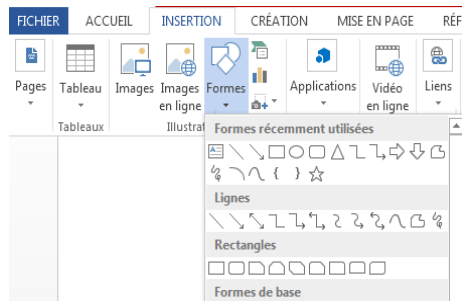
FICHIER ACCUEIL INSERTION CRÉATION MISE EN PAGE RÉF

Pages Tableau Images Images en ligne Formes Applications Vidéo en ligne Liens

Tableaux Illustrat

Formes récemment utilisées

{ }

Lignes

Rectangles

Formes de base